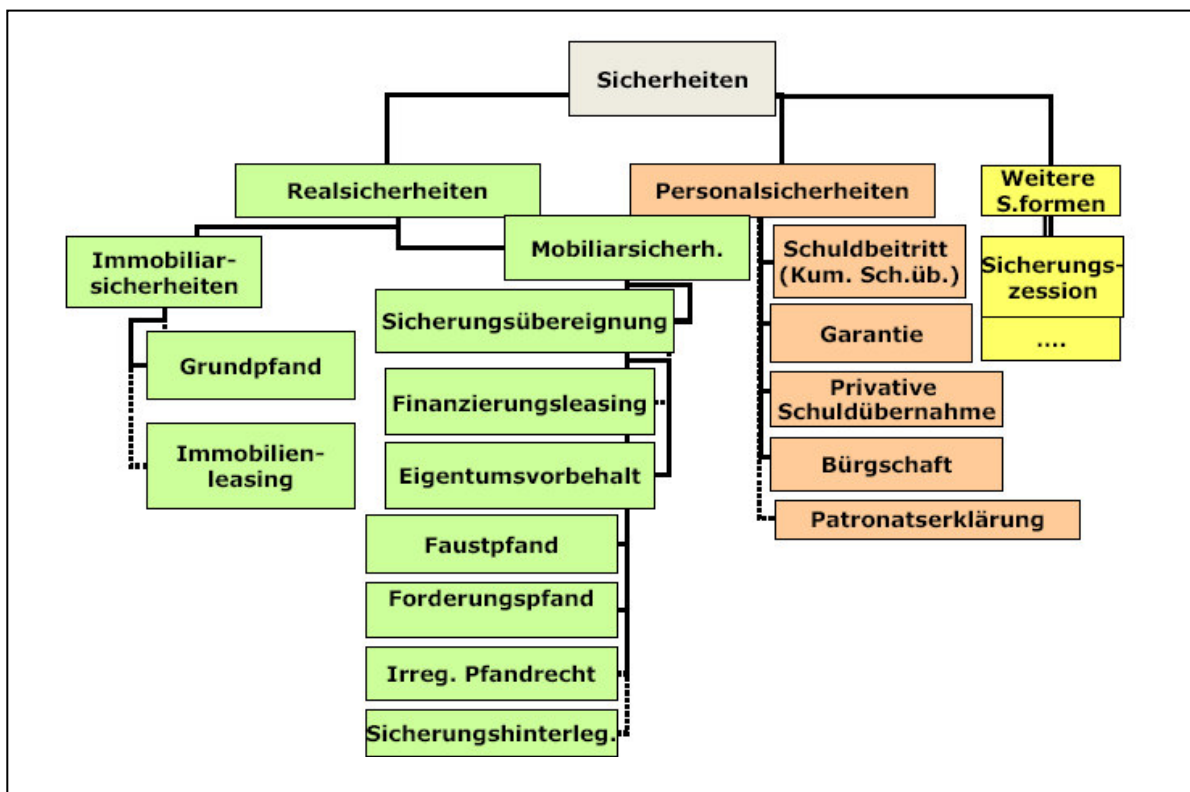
Sicherheiten

Realsicherheiten

Immobiliarsicherheiten

Grundpfand

Immobilienleasing

Mobiliarsicherh.

Sicherungsübereignung

Finanzierungsleasing

Eigentumsvorbehalt

Faustpfand

Forderungspfand

Irreg. Pfandrecht

Sicherungshinterleg.

Personalsicherheiten

Schuldbeitritt (Kum. Sch.üb.)

Garantie

Privative Schuldübernahme

Bürgschaft

Patronatserklärung

Weitere S.formen

Sicherungszession

....